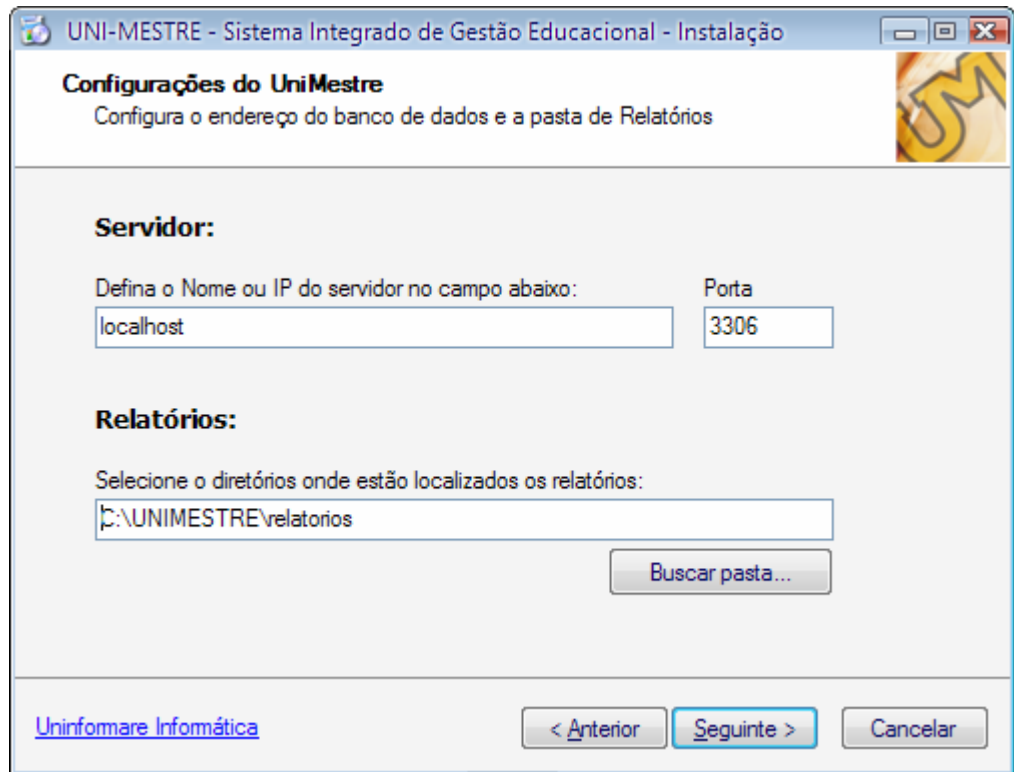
UNI-MESTRE - Sistema Integrado de Gestão Educacional - Instalação

Configurações do UniMestre
Configura o endereço do banco de dados e a pasta de Relatórios

Servidor:

Defina o Nome ou IP do servidor no campo abaixo:
localhost

Porta
3306

Relatórios:

Selecione o diretórios onde estão localizados os relatórios:
C:\UNIMESTRE\relatorios

Buscar pasta...

Uninformare Informática

< Anterior

Seguinte >

Cancelar